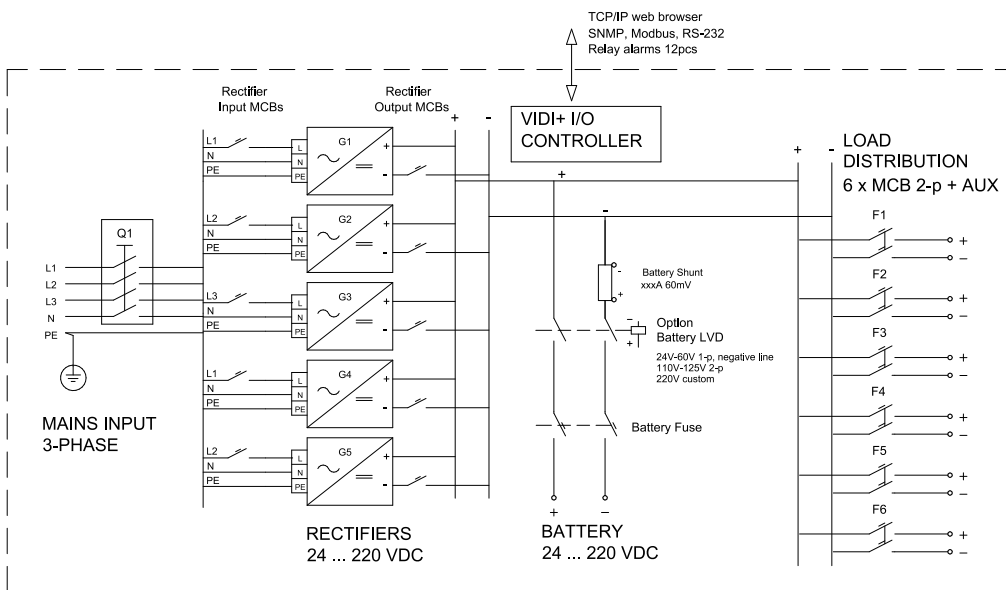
TCP/IP web browser
SNMP, Modbus, RS-232
Relay alarms 12pcs

Rectifier
Input MCBs

Rectifier
Output MCBs

+ -

VIDI+ I/O
CONTROLLER

+ -

LOAD
DISTRIBUTION
6 x MCB 2-p + AUX

Q1

L1
L2
L3
N
PE

L1
N
PE
L N PE
G1
+
-

L2
N
PE
L N PE
G2
+
-

L3
N
PE
L N PE
G3
+
-

L1
N
PE
L N PE
G4
+
-

L2
N
PE
L N PE
G5
+
-

+
-

Battery Shunt
xxxA 60mV

Option
Battery LVD

24V-60V 1-p, negative line
110V-125V 2-p
220V custom

Battery Fuse

+ -

F1
+
–
F2
+
–
F3
+
–
F4
+
–
F5
+
–
F6
+
–

MAINS INPUT
3-PHASE

RECTIFIERS
24 ... 220 VDC

BATTERY
24 ... 220 VDC